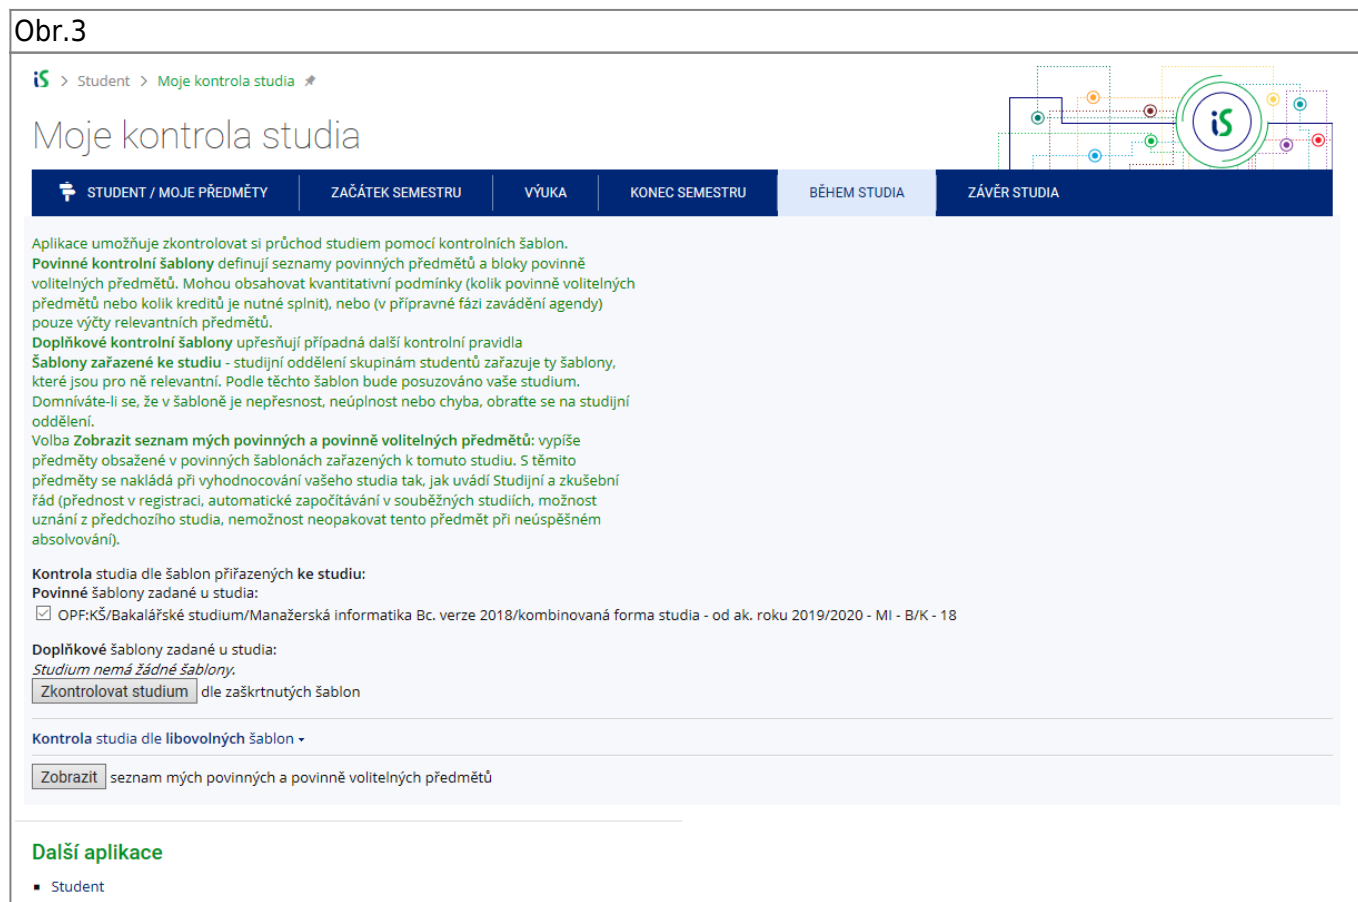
Obr.3

iS > Student > Moje kontrola studia

Moje kontrola studia

iS

STUDENT / MOJE PŘEDMĚTY | ZAČÁTEK SEMESTRU | VÝUKA | KONEC SEMESTRU | BĚHEM STUDIA | ZÁVĚR STUDIA

Aplikace umožňuje zkontrolovat si průchod studiem pomocí kontrolních šablon.
Povinné kontrolní šablony definují seznamy povinných předmětů a bloky povinně volitelných předmětů. Mohou obsahovat kvantitativní podmínky (kolik povinně volitelných předmětů nebo kolik kreditů je nutné splnit), nebo (v přípravné fázi zavádění agendy) pouze výčty relevantních předmětů.
Doplňkové kontrolní šablony upřesňují případná další kontrolní pravidla
Šablony zařazené ke studiu - studijní oddělení skupinám studentů zařazuje ty šablony, které jsou pro ně relevantní. Podle těchto šablon bude posuzováno vaše studium. Domníváte-li se, že v šabloně je nepřesnost, neúplnost nebo chyba, obraťte se na studijní oddělení.
Volba Zobrazit seznam mých povinných a povinně volitelných předmětů: vypíše předměty obsažené v povinných šablonách zařazených k tomuto studiu. S těmito předměty se nakládá při vyhodnocování vašeho studia tak, jak uvádí Studijní a zkušební řád (přednost v registraci, automatické započítávání v souběžných studiích, možnost uznání z předchozího studia, nemožnost neopakovat tento předmět při neúspěšném absolvování).

Kontrola studia dle šablon přiřazených ke studiu:
Povinné šablony zadané u studia:
☑ OPF:KŠ/Bakalářské studium/Manažerská informatika Bc. verze 2018/kombinovaná forma studia - od ak. roku 2019/2020 - MI - B/K - 18

Doplňkové šablony zadané u studia:
Studium nemá žádné šablony.
Zkontrolovat studium dle zaškrtnutých šablon

Kontrola studia dle libovolných šablon

Zobrazit seznam mých povinných a povinně volitelných předmětů

Další aplikace
Student